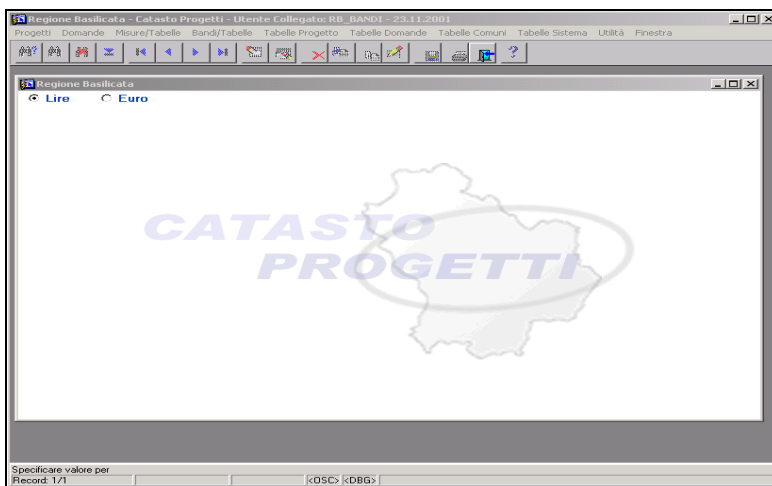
Regione Basilicata - Catasto Progetti - Utente Collegato: RB_BANDI - 23.11.2001

Progetti Domande Misure/Tabelle Bandi/Tabelle Tabelle Progetto Tabelle Domande Tabelle Comuni Tabelle Sistema Utilità Finestra

Regione Basilicata

Lire Euro

CATASTO PROGETTI

Specificare valore per
Record: 1/1 <OSC> <DBG>